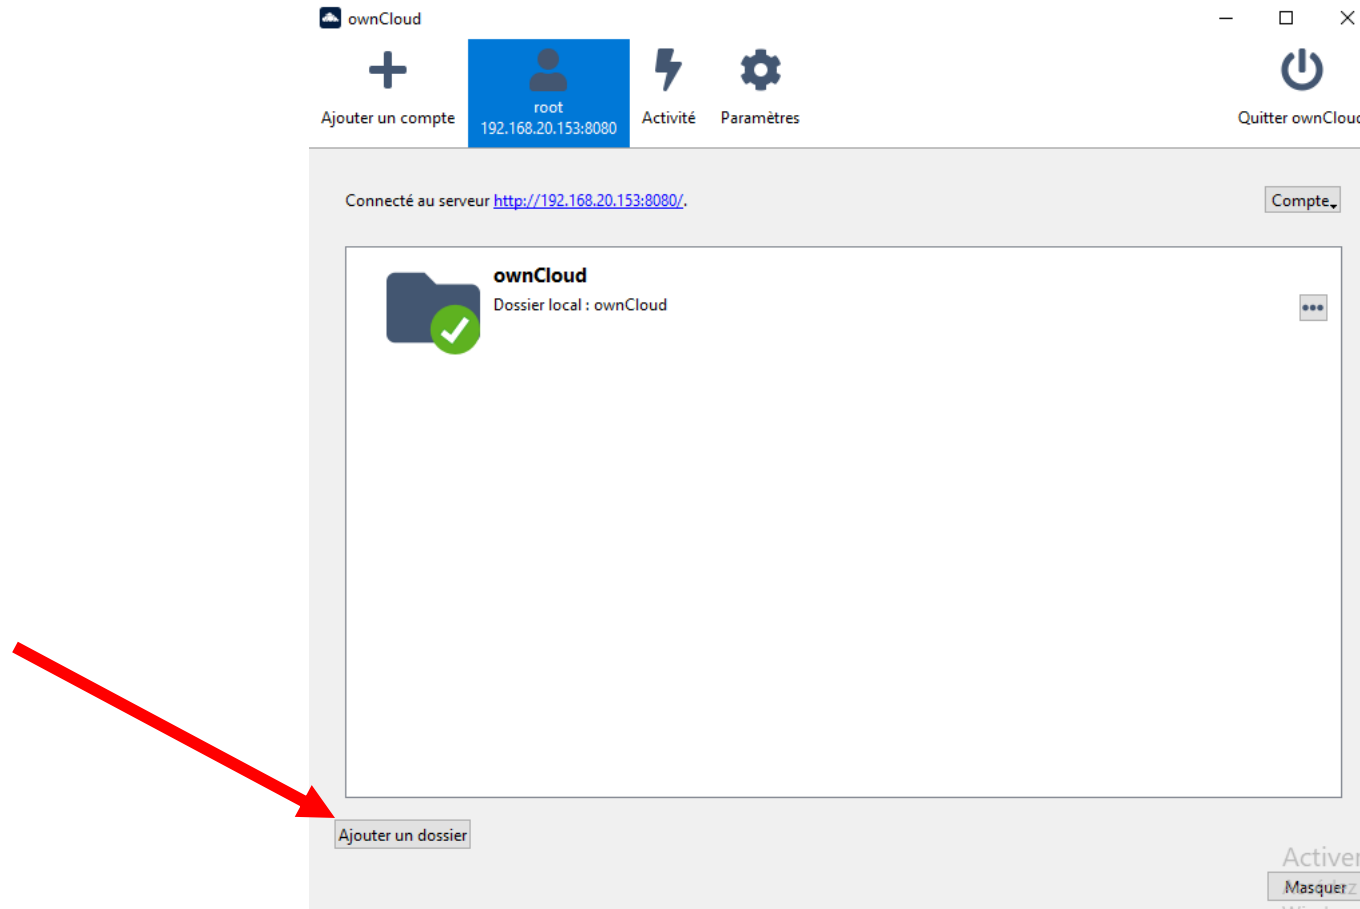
ownCloud

Ajouter un compte

root
192.168.20.153:8080

Activité

Paramètres

Quitter ownClou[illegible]

Connecté au serveur http://192.168.20.153:8080/.

Compte

ownCloud
Dossier local : ownCloud

•••

Ajouter un dossier

Activer
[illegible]z

Masquer